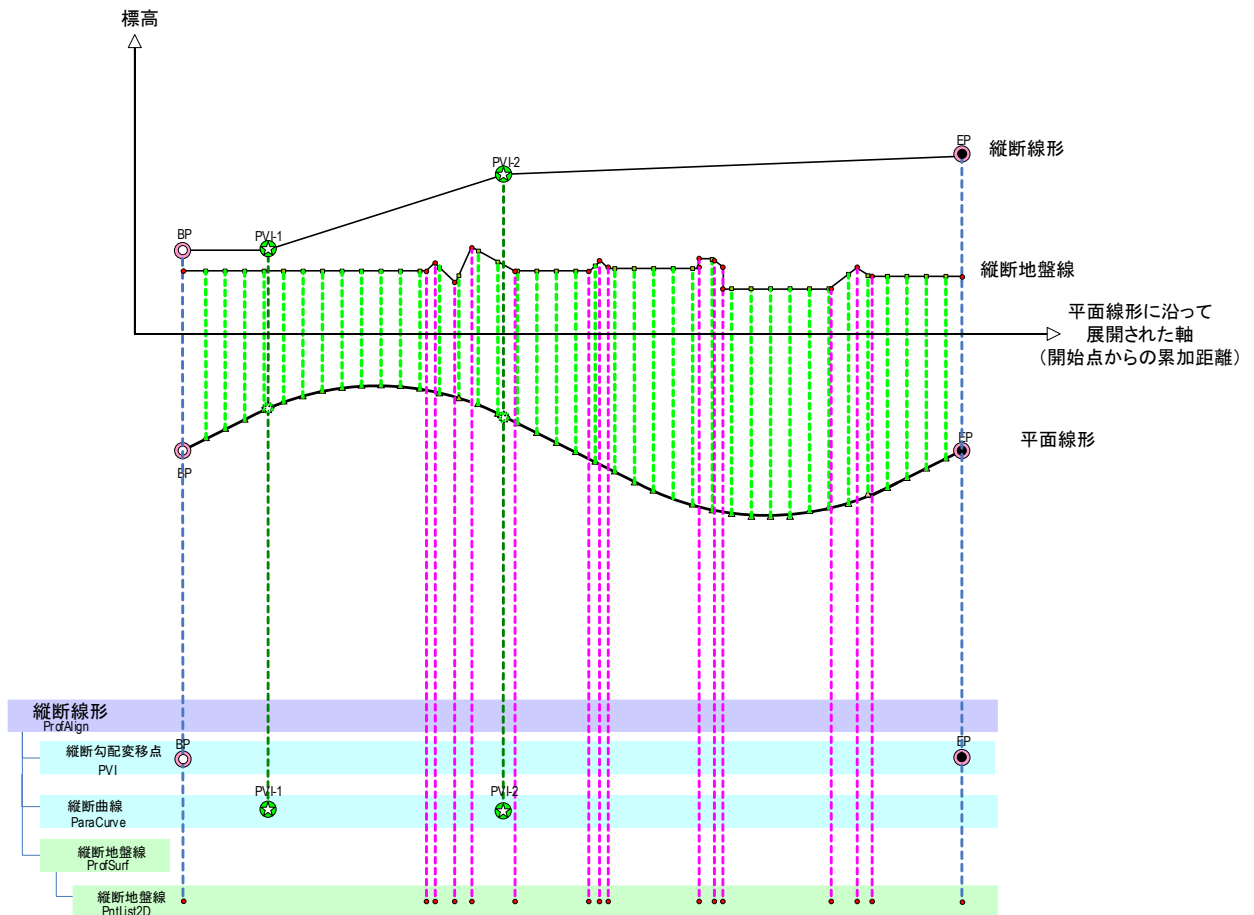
標高

EP
縦断線形

PVI-2

BP
PVI-1

縦断地盤線

平面線形に沿って
展開された軸
（開始点からの累加距離）

EP
平面線形
BP

縦断線形
ProfAlign

縦断勾配変移点
PVI
BP
EP

縦断曲線
ParaCurve
PVI-1
PVI-2

縦断地盤線
ProfSurf

縦断地盤線
PntList2D